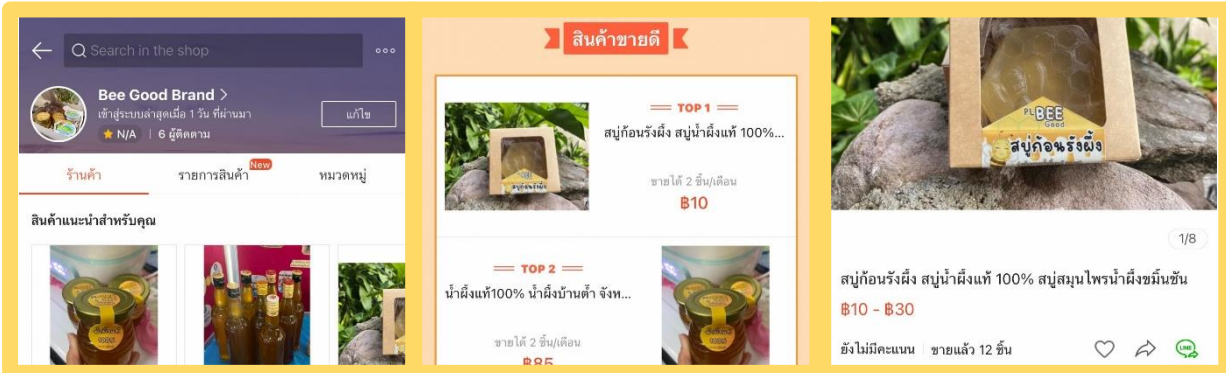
Search in the shop

Bee Good Brand >
เข้าสู่ระบบล่าสุดเมื่อ 1 วัน ที่ผ่านมา
N/A | 6 ผู้ติดตาม
แก้ไข

ร้านค้า
รายการสินค้า New
หมวดหมู่

สินค้าแนะนำสำหรับคุณ

สินค้าขายดี

TOP 1
สบู่ก้อนรังผึ้ง สบู่น้ำผึ้งแท้ 100%...
ขายได้ 2 ชิ้น/เดือน
฿10

TOP 2
น้ำผึ้งแท้100% น้ำผึ้งบ้านต้ำ จังห...
ขายได้ 2 ชิ้น/เดือน
฿85

PL BEE Good
สบู่ก้อนรังผึ้ง

1/8

สบู่ก้อนรังผึ้ง สบู่น้ำผึ้งแท้ 100% สบู่สมุนไพรน้ำผึ้งขมิ้นชัน
฿10 - ฿30
ยังไม่มีคะแนน | ขายแล้ว 12 ชิ้น
LINE